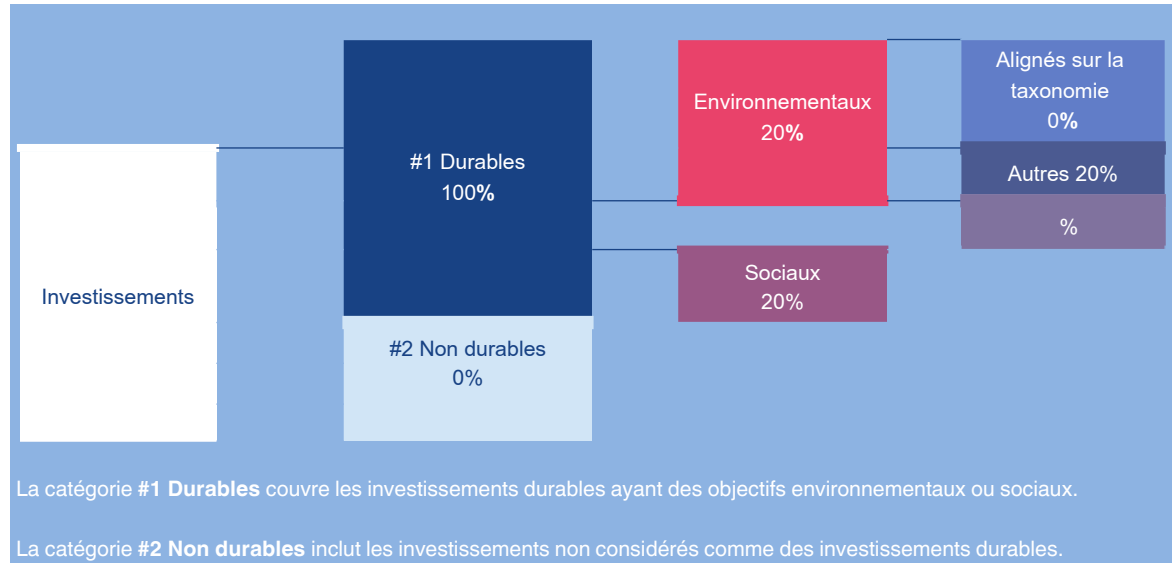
Investissements

#1 Durables
100%

#2 Non durables
0%

Environnementaux
20%

Sociaux
20%

Alignés sur la taxonomie
0%

Autres 20%

%

La catégorie **#1 Durables** couvre les investissements durables ayant des objectifs environnementaux ou sociaux.

La catégorie **#2 Non durables** inclut les investissements non considérés comme des investissements durables.